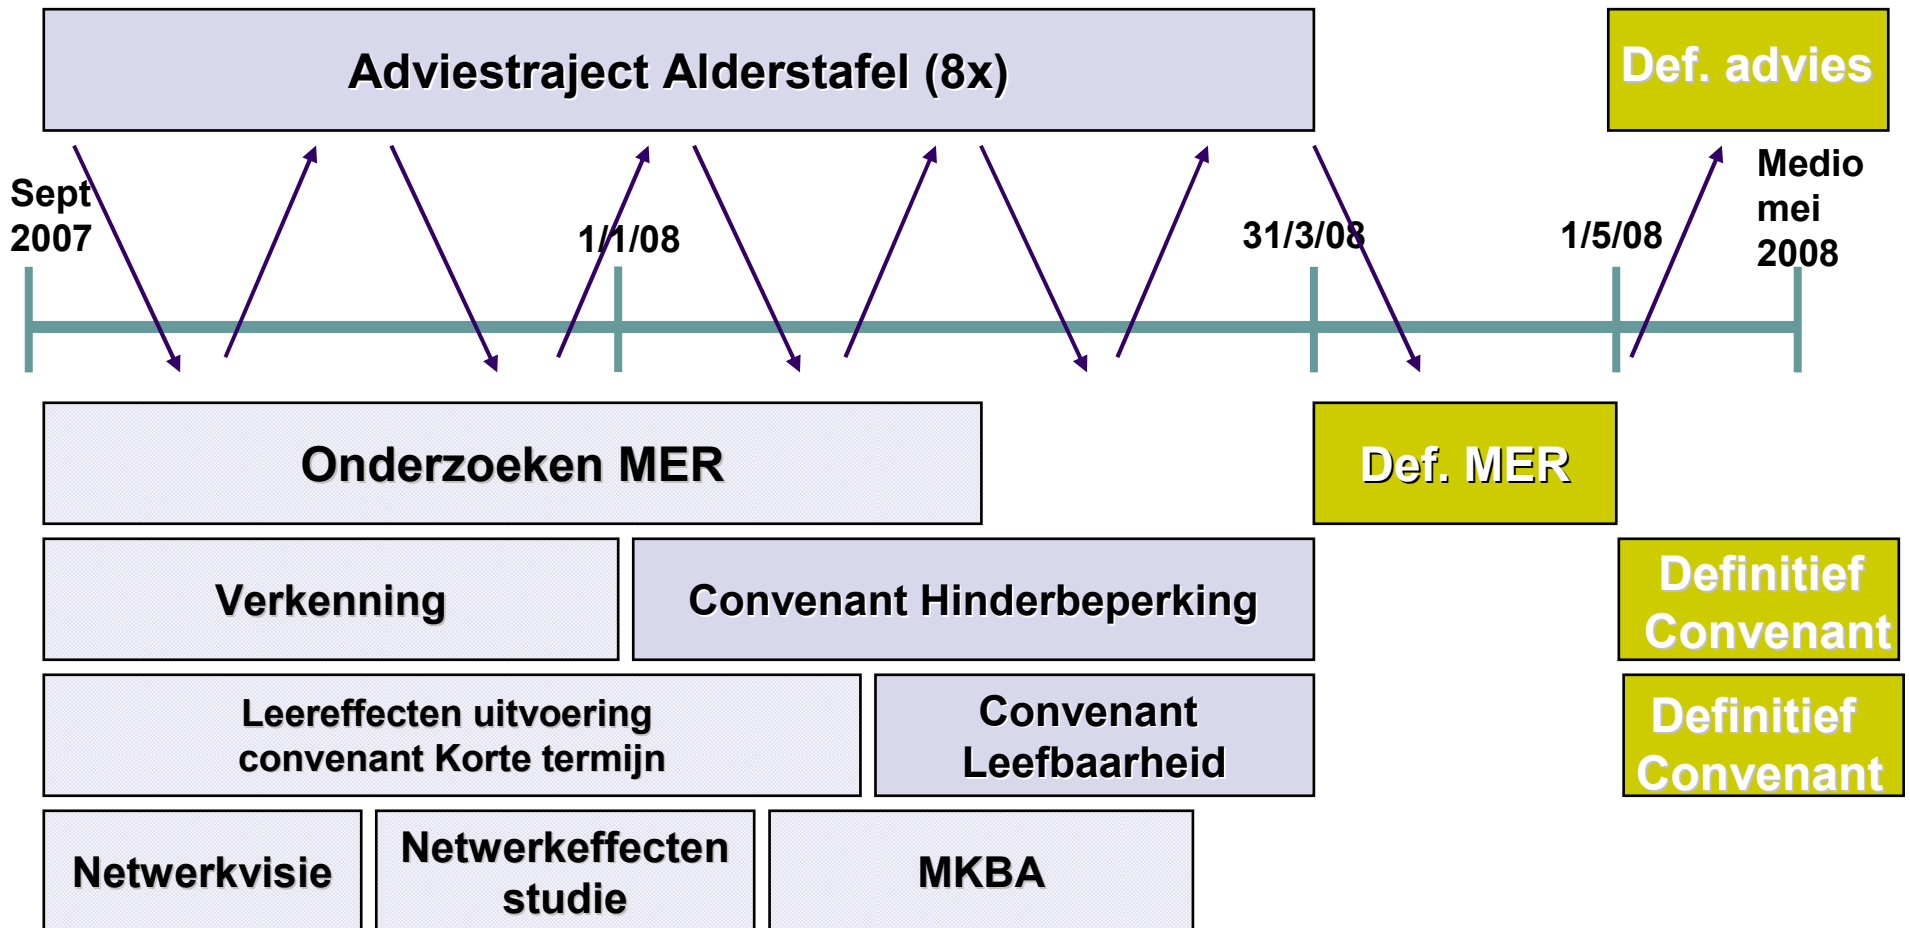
Adviestraject Alderstafel (8x)

Def. advies

Sept 2007

1/1/08

31/3/08

1/5/08

Medio mei 2008

Onderzoeken MER

Def. MER

Verkenning

Convenant Hinderbeperking

Definitief Convenant

Leereffecten uitvoering convenant Korte termijn

Convenant Leefbaarheid

Definitief Convenant

Netwerkvisie

Netwerkeffecten studie

MKBA